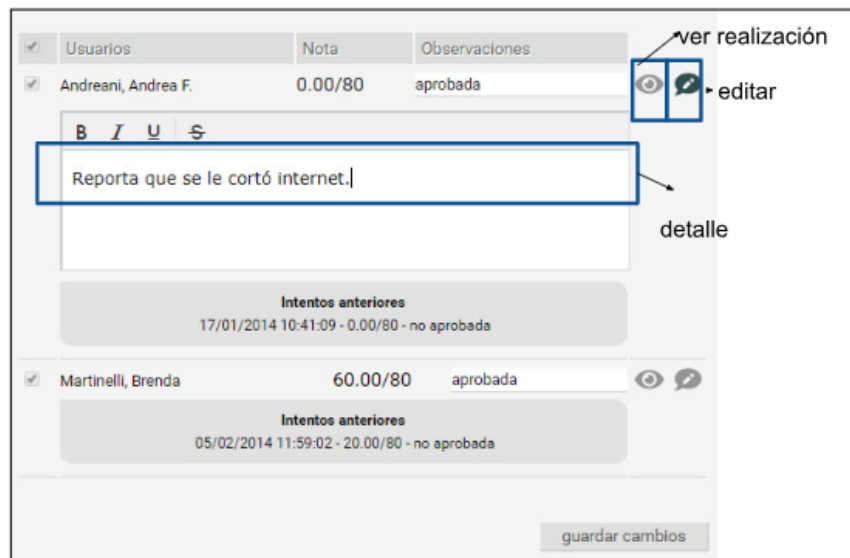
| Usuarios | Nota | Observaciones |
|---|---|---|
| Andreani, Andrea F. | 0.00/80 | aprobada |

ver realización

editar

B I U S

Reporta que se le cortó internet.

detalle

Intentos anteriores
17/01/2014 10:41:09 - 0.00/80 - no aprobada

Martinelli, Brenda 60.00/80 aprobada

Intentos anteriores
05/02/2014 11:59:02 - 20.00/80 - no aprobada

guardar cambios